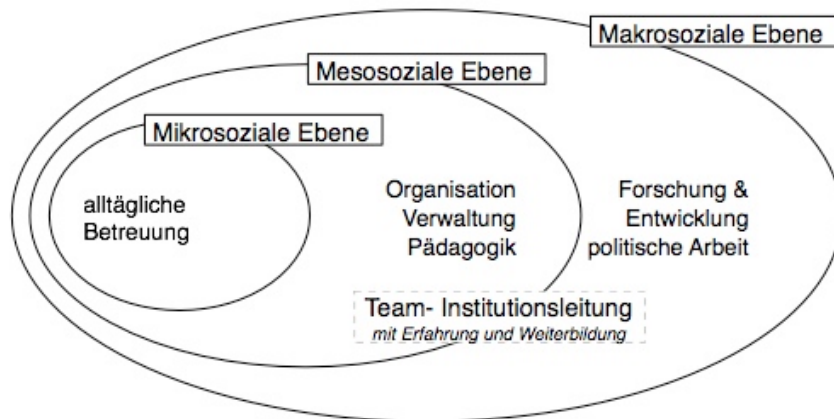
Makrosoziale Ebene

Mesosoziale Ebene

Mikrosoziale Ebene

alltägliche Betreuung

Organisation
Verwaltung
Pädagogik

Forschung &
Entwicklung
politische Arbeit

Team- Institutionsleitung
mit Erfahrung und Weiterbildung